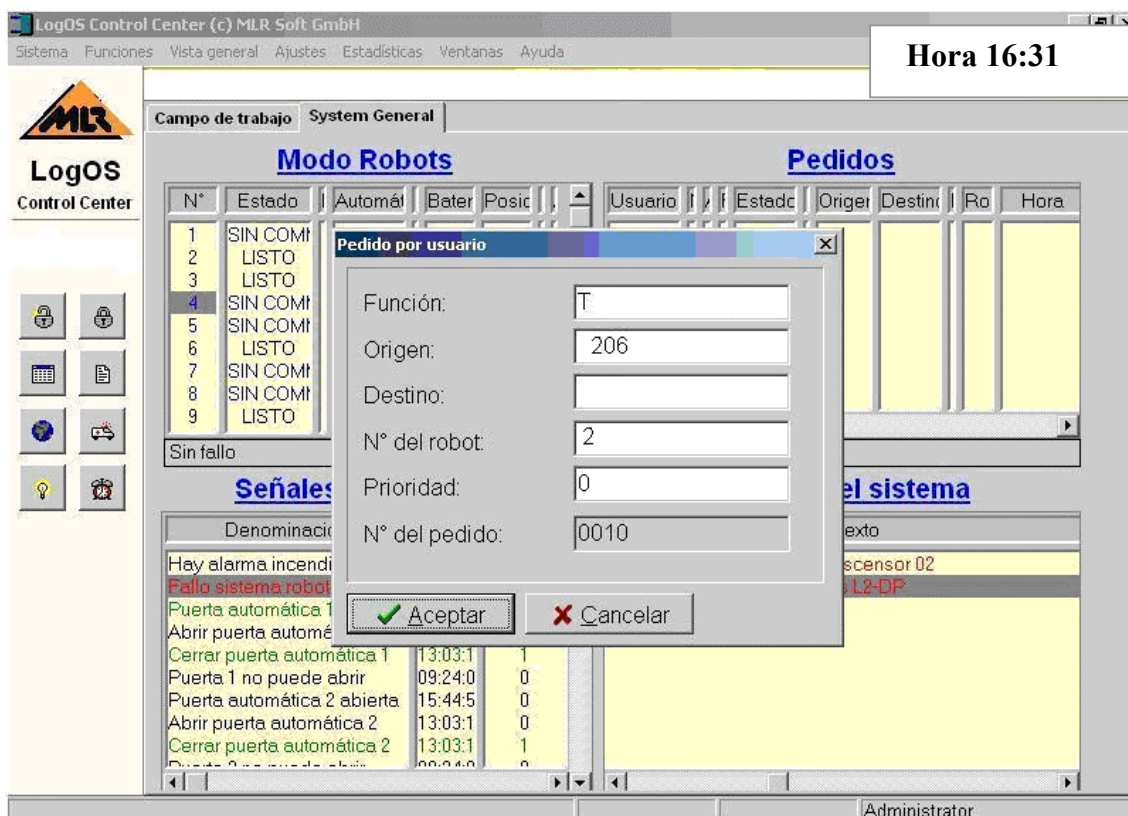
LogOS Control Center (c) MLR Soft GmbH

Sistema Funciones Vista general Ajustes Estadísticas Ventanas Ayuda

Hora 16:31

MLR

LogOS
Control Center

Campo de trabajo | System General

Modo Robots

| N° | Estado | Automát | Bater | Posic |
|---|---|---|---|---|
| 1 | SIN COMI | | | |
| 2 | LISTO | | | |
| 3 | LISTO | | | |
| 4 | SIN COMI | | | |
| 5 | SIN COMI | | | |
| 6 | LISTO | | | |
| 7 | SIN COMI | | | |
| 8 | SIN COMI | | | |
| 9 | LISTO | | | |

Sin fallo

Pedidos

| Usuario | Estado | Origen | Destino | Ro | Hora |
|---|---|---|---|---|---|

Pedido por usuario

Función: T

Origen: 206

Destino:

N° del robot: 2

Prioridad: 0

N° del pedido: 0010

Aceptar

Cancelar

Señales

el sistema

| Denominació | | |
|---|---|---|
| Hay alarma incendi | | |
| Fallo sistema robot | | |
| Puerta automática 1 | | |
| Abrir puerta automá | | |
| Cerrar puerta automática 1 | 13:03:1 | 1 |
| Puerta 1 no puede abrir | 09:24:0 | 0 |
| Puerta automática 2 abierta | 15:44:5 | 0 |
| Abrir puerta automática 2 | 13:03:1 | 0 |
| Cerrar puerta automática 2 | 13:03:1 | 1 |
| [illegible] | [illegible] | 0 |

exto

scensor 02

L2-DP

Administrator